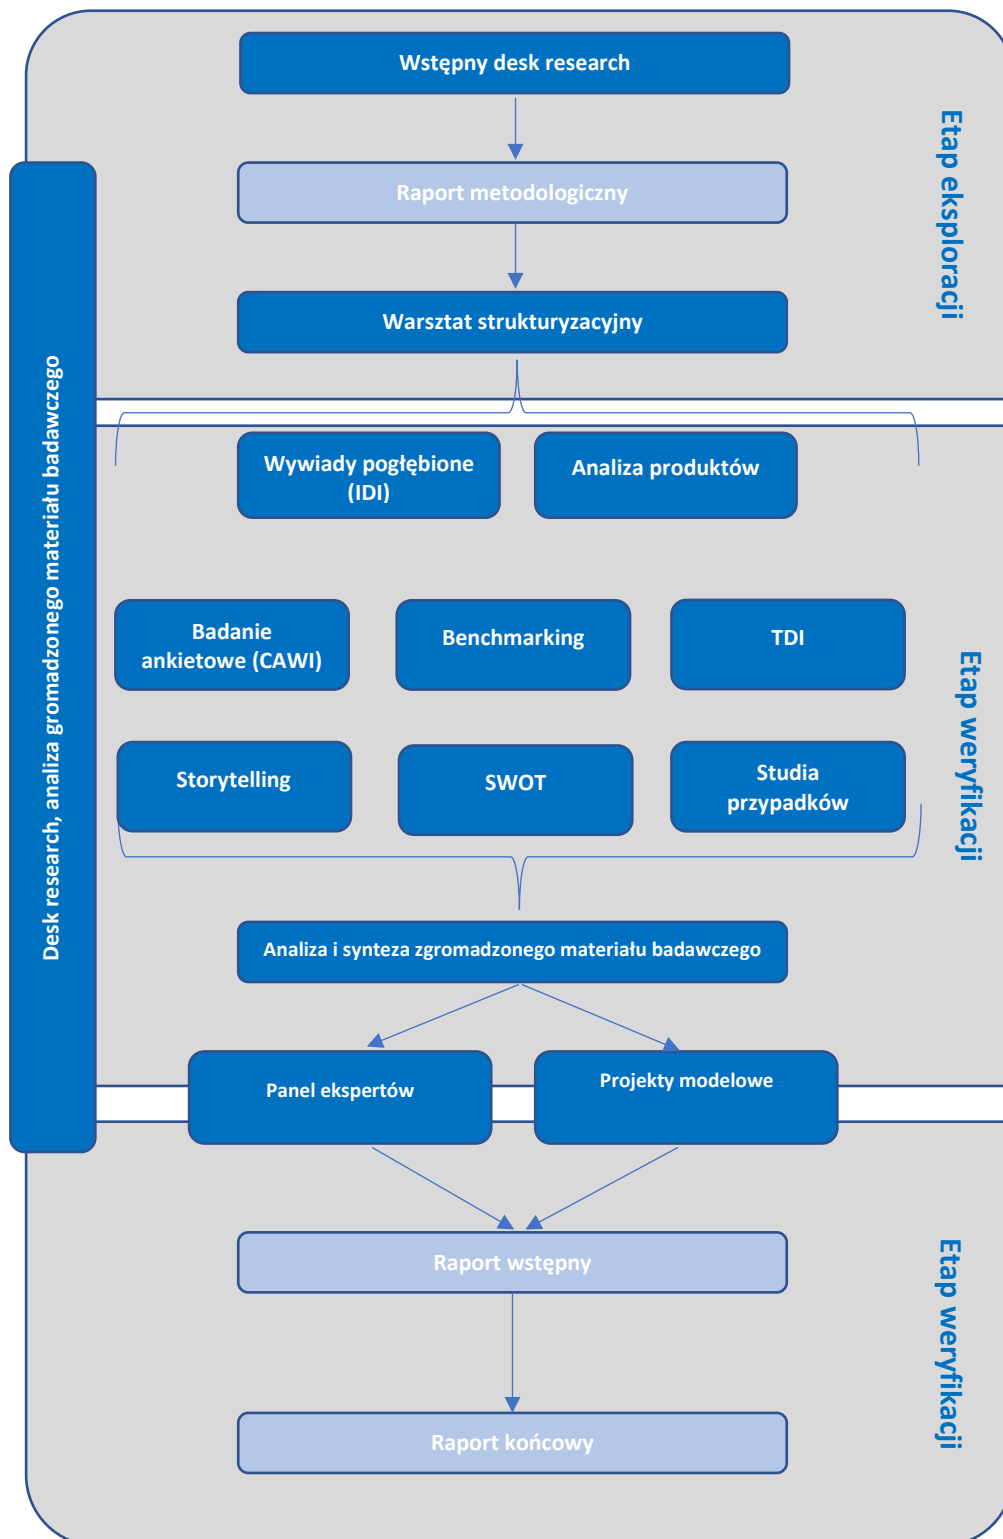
Wstępny desk research

Raport metodologiczny

Warsztat strukturyzacyjny

Etap eksploracji

Desk research, analiza gromadzonego materiału badawczego

Wywiady pogłębione (IDI)

Analiza produktów

Badanie ankietowe (CAWI)

Benchmarking

TDI

Storytelling

SWOT

Studia przypadków

Etap weryfikacji

Analiza i synteza zgromadzonego materiału badawczego

Panel ekspertów

Projekty modelowe

Raport wstępny

Raport końcowy

Etap weryfikacji